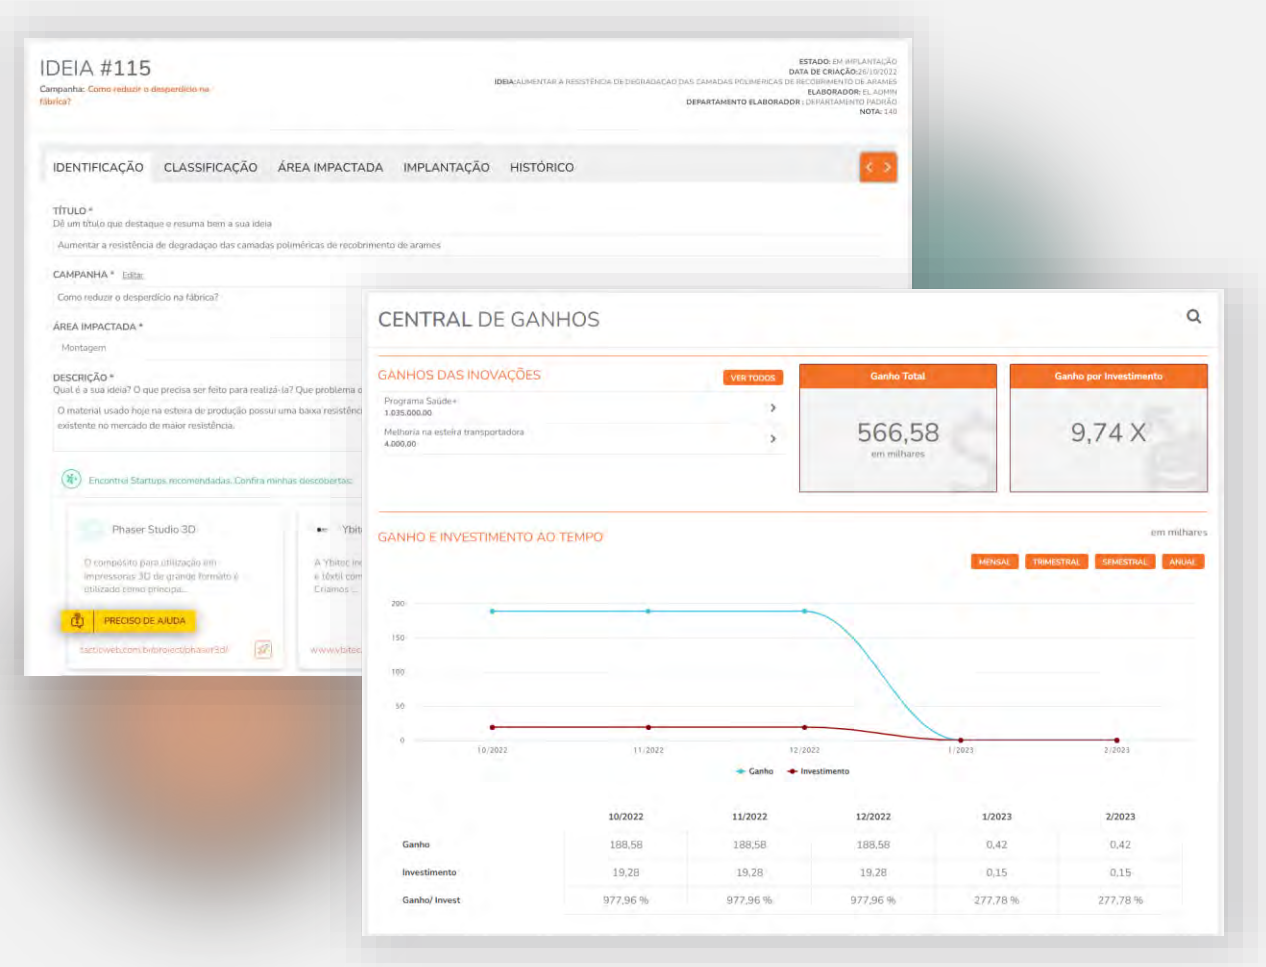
IDEIA #115

Campanha: Como reduzir o desperdício na fábrica?

ESTADO: EM IMPLANTAÇÃO
DATA DE CRIAÇÃO: 26/10/2022
IDEIA: AUMENTAR A RESISTÊNCIA DE DEGRADAÇÃO DAS CAMADAS POLIMÉRICAS DE RECOBRIMENTO DE ARAMES
ELABORADOR: EL ADMIN
DEPARTAMENTO ELABORADOR: DEPARTAMENTO PADRÃO
NOTA: 140

IDENTIFICAÇÃO CLASSIFICAÇÃO ÁREA IMPACTADA IMPLANTAÇÃO HISTÓRICO

TÍTULO *
Dê um título que destaque e resuma bem a sua ideia
Aumentar a resistência de degradaçao das camadas poliméricas de recobrimento de arames

CAMPANHA * Editar
Como reduzir o desperdício na fábrica?

ÁREA IMPACTADA *
Montagem

DESCRIÇÃO *
Qual é a sua ideia? O que precisa ser feito para realizá-la? Que problema o
O material usado hoje na esteira de produção possui uma baixa resistênci existente no mercado de maior resistência.

Encontrei Startups recomendadas. Confira minhas descobertas:

Phaser Studio 3D
O composito para utilização em impressoras 3D de grande formato é utilizado como principa...
PRECISO DE AJUDA
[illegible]

Ybit
A Ybitec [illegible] e têxtil com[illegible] Criamos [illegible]
www.ybitec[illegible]

CENTRAL DE GANHOS

GANHOS DAS INOVAÇÕES
VER TODOS
Programa Saúde+
1.035.000,00
Melhoria na esteira transportadora
4.000,00

Ganho Total
566,58
em milhares

Ganho por Investimento
9,74 X

GANHO E INVESTIMENTO AO TEMPO
em milhares
MENSAL TRIMESTRAL SEMESTRAL ANUAL

200
150
100
50
0
10/2022 11/2022 12/2022 1/2023 2/2023
Ganho Investimento

| | 10/2022 | 11/2022 | 12/2022 | 1/2023 | 2/2023 |
|---|---|---|---|---|---|
| Ganho | 188,58 | 188,58 | 188,58 | 0,42 | 0,42 |
| Investimento | 19,28 | 19,28 | 19,28 | 0,15 | 0,15 |
| Ganho/ Invest | 977,96 % | 977,96 % | 977,96 % | 277,78 % | 277,78 % |